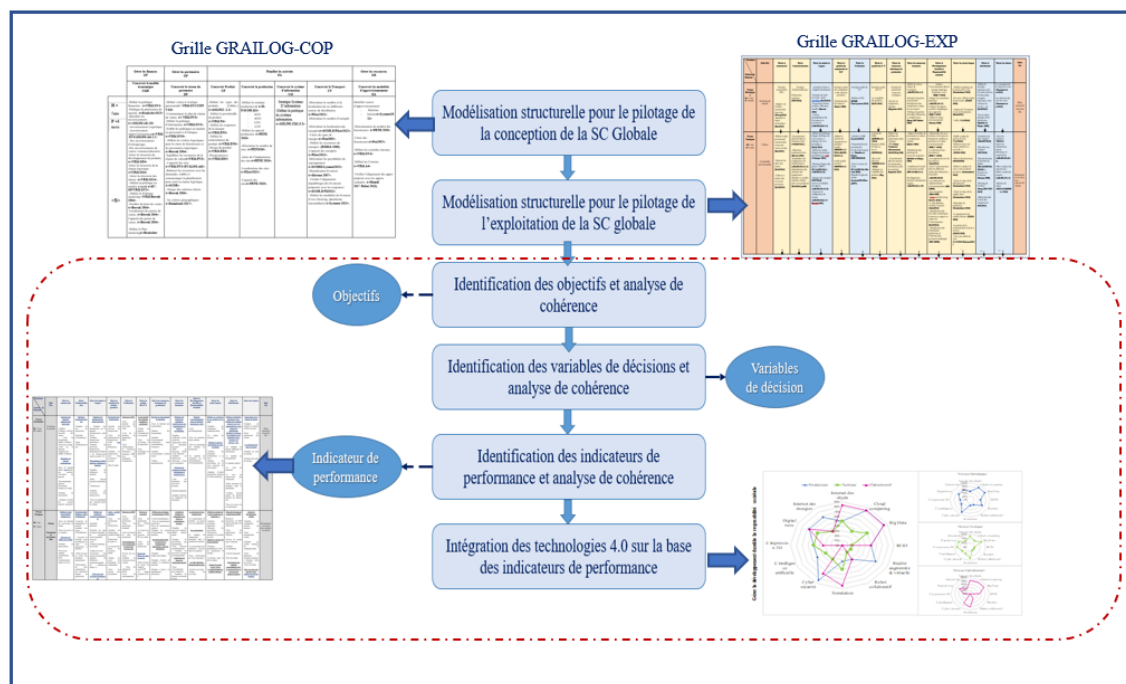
Grille GRAILOG-COP

Grille GRAILOG-EXP

Modélisation structurelle pour le pilotage de la conception de la SC Globale

Modélisation structurelle pour le pilotage de l'exploitation de la SC globale

Objectifs

Identification des objectifs et analyse de cohérence

Identification des variables de décisions et analyse de cohérence

Variables de décision

Indicateur de performance

Identification des indicateurs de performance et analyse de cohérence

Intégration des technologies 4.0 sur la base des indicateurs de performance

Internet des objets

Cloud computing

Big Data

Simulation

Cyber sécurité